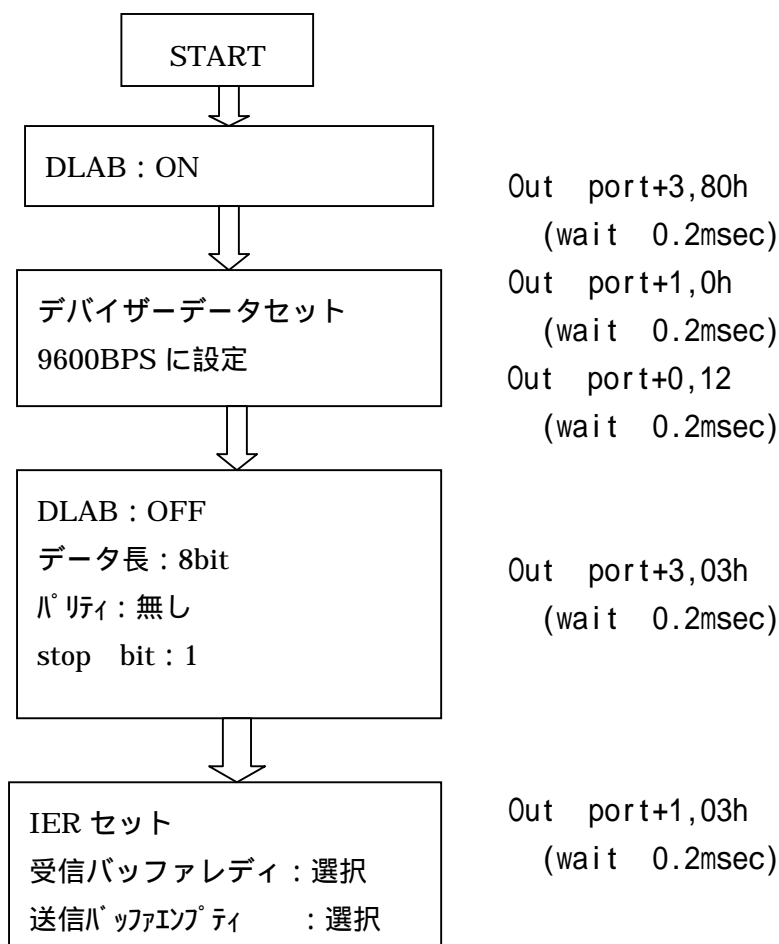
START

DLAB：ON

デバイザーデータセット
9600BPS に設定

DLAB：OFF
データ長：8bit
ﾊﾟﾘﾃｨ：無し
stop bit：1

IER セット
受信バッファレディ：選択
送信ﾊﾞｯﾌｧｴﾝﾌﾟﾃｨ ：選択

Out port+3,80h
(wait 0.2msec)
Out port+1,0h
(wait 0.2msec)
Out port+0,12
(wait 0.2msec)

Out port+3,03h
(wait 0.2msec)

Out port+1,03h
(wait 0.2msec)